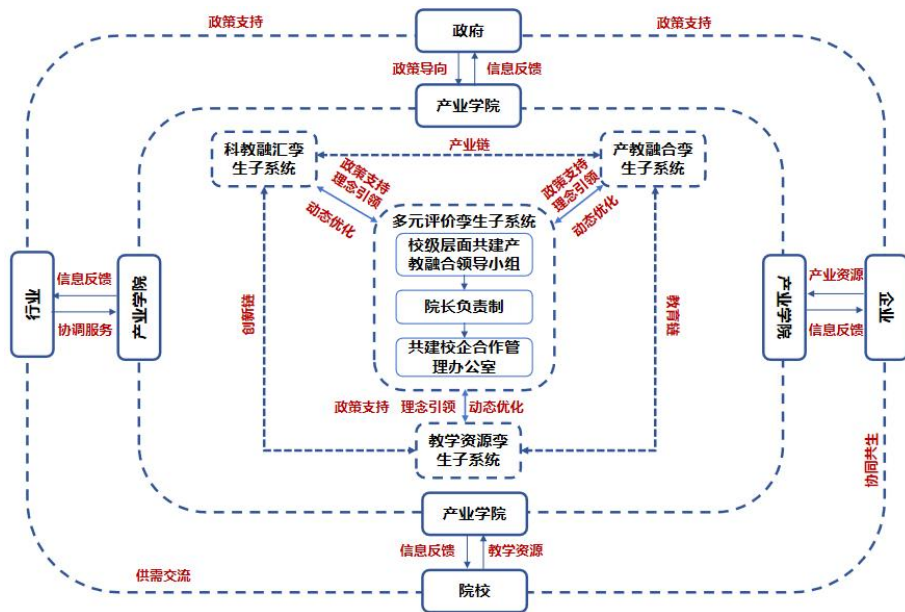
政策支持

政府

政策支持

政策导向

信息反馈

产业学院

科教融汇孪生子系统

产业链

产教融合孪生子系统

政策支持 理念引领

政策支持 理念引领

动态优化

动态优化

多元评价孪生子系统

校级层面共建产教融合领导小组

院长负责制

共建校企合作管理办公室

行业

信息反馈

协调服务

产业学院

创新链

教育链

产业学院

产业资源

信息反馈

企业

政策支持

理念引领

动态优化

教学资源孪生子系统

协同共生

产业学院

信息反馈

教学资源

供需交流

院校